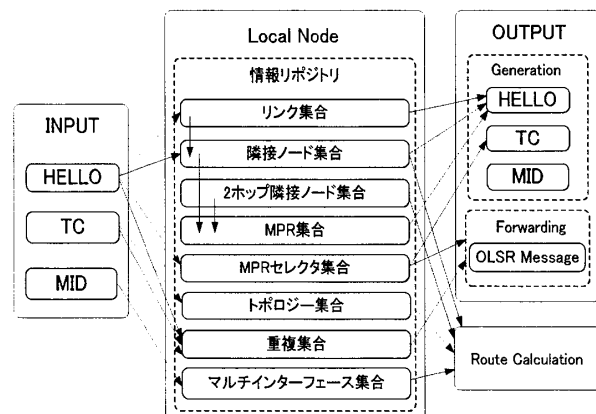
INPUT

HELLO

TC

MID

Local Node

情報リポジトリ

リンク集合

隣接ノード集合

2ホップ隣接ノード集合

MPR集合

MPRセレクタ集合

トポロジー集合

重複集合

マルチインターフェース集合

OUTPUT

Generation

HELLO

TC

MID

Forwarding

OLSR Message

Route Calculation